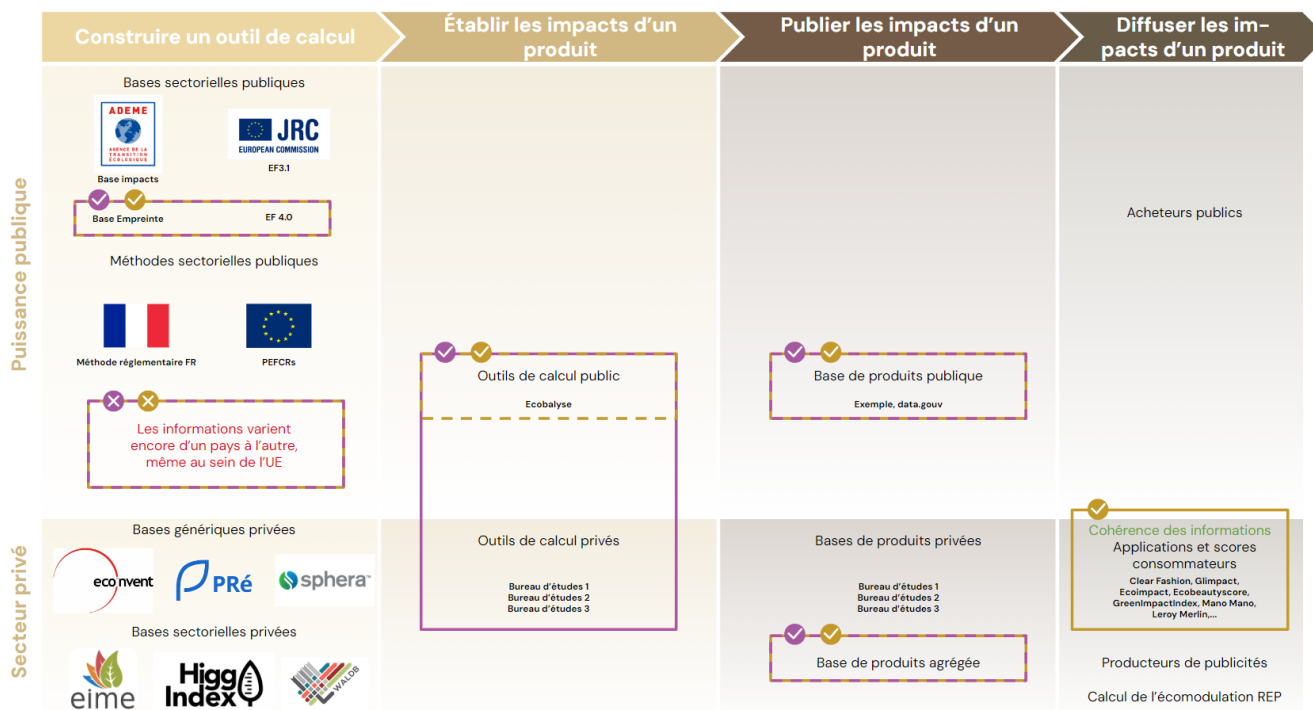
Construire un outil de calcul

Établir les impacts d'un produit

Publier les impacts d'un produit

Diffuser les impacts d'un produit

Puissance publique

Bases sectorielles publiques

ADEME
AGENCE DE LA TRANSITION ÉCOLOGIQUE

Base impacts

JRC
EUROPEAN COMMISSION

EF3.1

Base Empreinte

EF 4.0

Méthodes sectorielles publiques

Méthode réglementaire FR

PEFCRs

Les informations varient encore d'un pays à l'autre, même au sein de l'UE

Outils de calcul public

Ecobalyse

Base de produits publique

Exemple, data.gouv

Acheteurs publics

Secteur privé

Bases génériques privées

ecoinvent

PRé

sphera

Bases sectorielles privées

eime

Higg Index

WALDB

Outils de calcul privés

Bureau d'études 1
Bureau d'études 2
Bureau d'études 3

Bases de produits privées

Bureau d'études 1
Bureau d'études 2
Bureau d'études 3

Base de produits agrégée

Cohérence des informations
Applications et scores consommateurs

Clear Fashion, Glimpact, Ecoimpact, Ecobeautyscore, GreenImpactIndex, Mano Mano, Leroy Merlin,...

Producteurs de publicités

Calcul de l'écomodulation REP